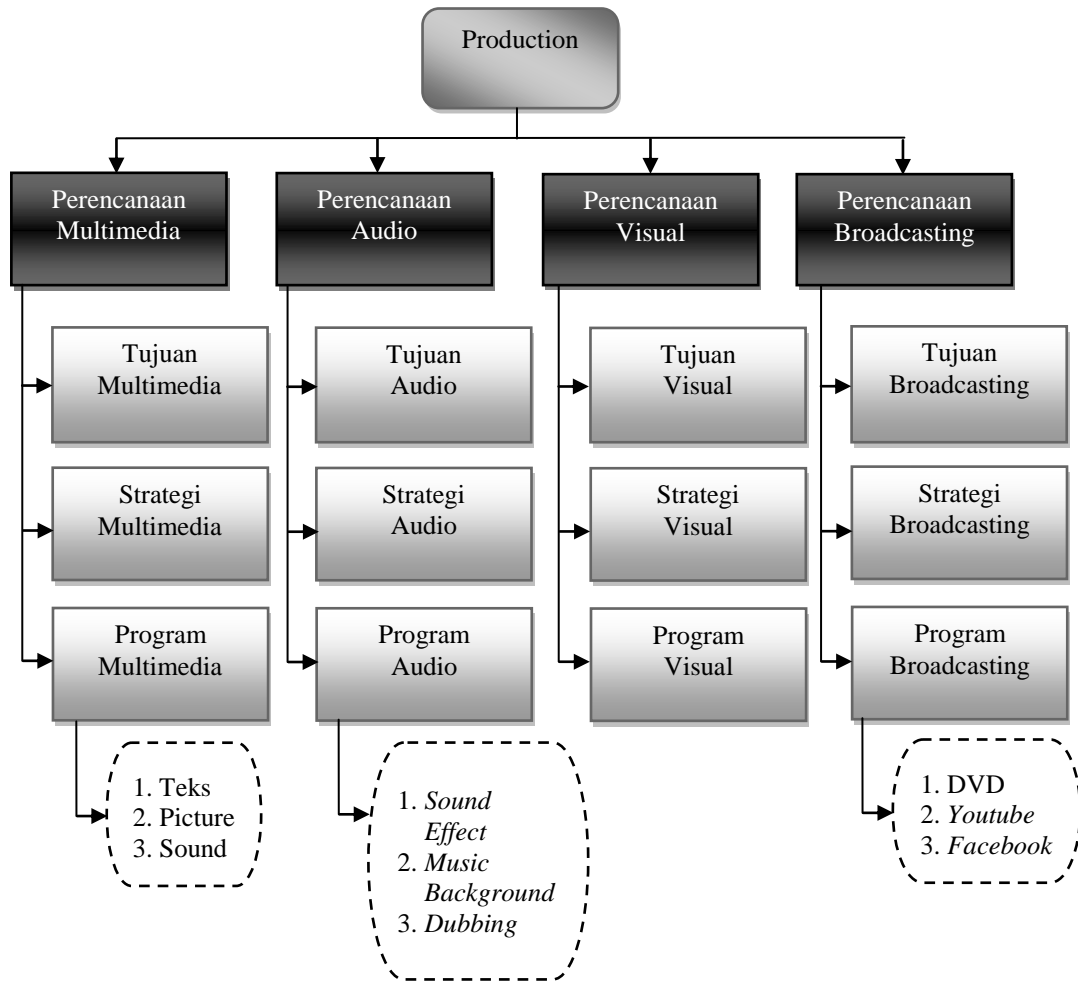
Production

Perencanaan Multimedia

Tujuan Multimedia

Strategi Multimedia

Program Multimedia

1. Teks
2. Picture
3. Sound

Perencanaan Audio

Tujuan Audio

Strategi Audio

Program Audio

1. *Sound Effect*
2. *Music Background*
3. *Dubbing*

Perencanaan Visual

Tujuan Visual

Strategi Visual

Program Visual

Perencanaan Broadcasting

Tujuan Broadcasting

Strategi Broadcasting

Program Broadcasting

1. DVD
2. *Youtube*
3. *Facebook*